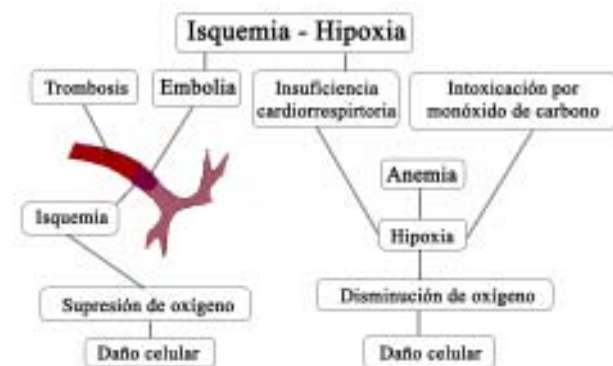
Isquemia - Hipoxia

Trombosis

Embolia

Insuficiencia cardiorrespirtoria

Intoxicación por monóxido de carbono

Anemia

Isquemia

Hipoxia

Supresión de oxígeno

Disminución de oxígeno

Daño celular

Daño celular